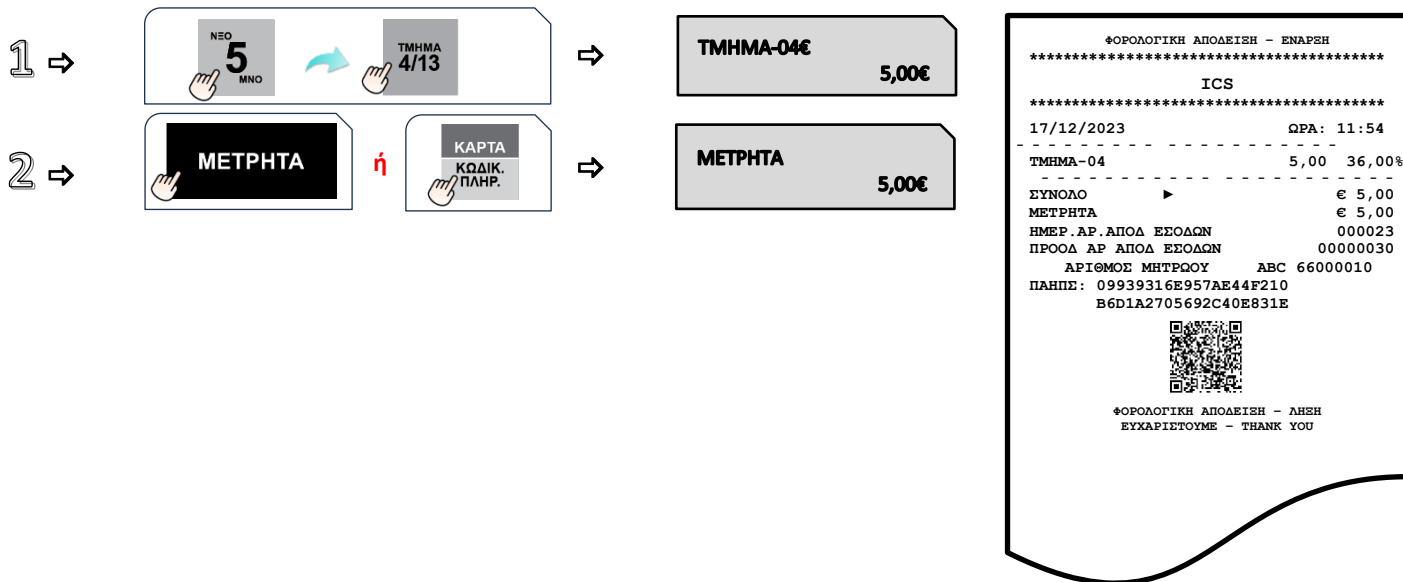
1 ⇨ ΝΞΟ 5 ΜΝΟ ΤΜΗΜΑ 4/13 ⇨

ΤΜΗΜΑ-04€
5,00€

2 ⇨ ΜΕΤΡΗΤΑ ή ΚΑΡΤΑ ΚΩΔΙΚ. ΠΛΗΡ. ⇨

ΜΕΤΡΗΤΑ
5,00€

ΦΟΡΟΛΟΓΙΚΗ ΑΠΟΔΕΙΞΗ – ΕΝΑΡΞΗ
****************************************
ICS
****************************************
17/12/2023 ΩΡΑ: 11:54
- - - - - - - - - - - - - - - - - - -
ΤΜΗΜΑ-04 5,00 36,00%
- - - - - - - - - - - - - - - - - - -
ΣΥΝΟΛΟ ► € 5,00
ΜΕΤΡΗΤΑ € 5,00
ΗΜΕΡ.ΑΡ.ΑΠΟΔ ΕΣΟΔΩΝ 000023
ΠΡΟΟΔ ΑΡ ΑΠΟΔ ΕΣΟΔΩΝ 00000030
ΑΡΙΘΜΟΣ ΜΗΤΡΩΟΥ ABC 66000010
ΠΑΗΠΣ: 09939316E957AE44F210
B6D1A2705692C40E831E

ΦΟΡΟΛΟΓΙΚΗ ΑΠΟΔΕΙΞΗ – ΛΗΞΗ
ΕΥΧΑΡΙΣΤΟΥΜΕ – THANK YOU